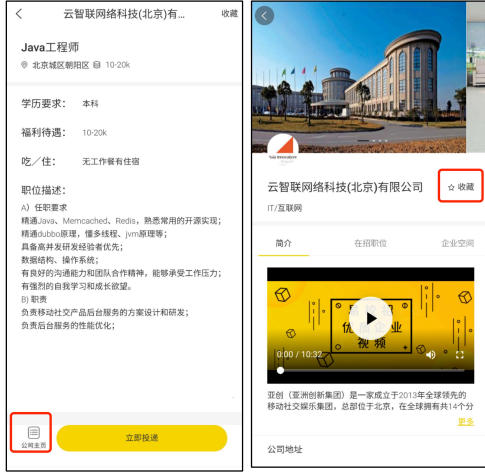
云智联网络科技(北京)有...
收藏

Java工程师
北京城区朝阳区 10-20k

学历要求： 本科

福利待遇： 10-20k

吃／住： 无工作餐有住宿

职位描述：
A）任职要求
精通Java、Memcached、Redis，熟悉常用的开源实现；
精通dubbo原理，懂多线程、jvm原理等；
具备高并发研发经验者优先；
数据结构、操作系统；
有良好的沟通能力和团队合作精神，能够承受工作压力；
有强烈的自我学习和成长欲望。
B）职责
负责移动社交产品后台服务的方案设计和研发；
负责后台服务的性能优化；

公司主页
立即投递

Yala Innovation

云智联网络科技(北京)有限公司
收藏
IT/互联网

简介
在招职位
企业空间

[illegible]
视频
0:00 / 10:32

亚创（亚洲创新集团）是一家成立于2013年全球领先的移动社交娱乐集团，总部位于北京，在全球拥有共14个分
更多

公司地址